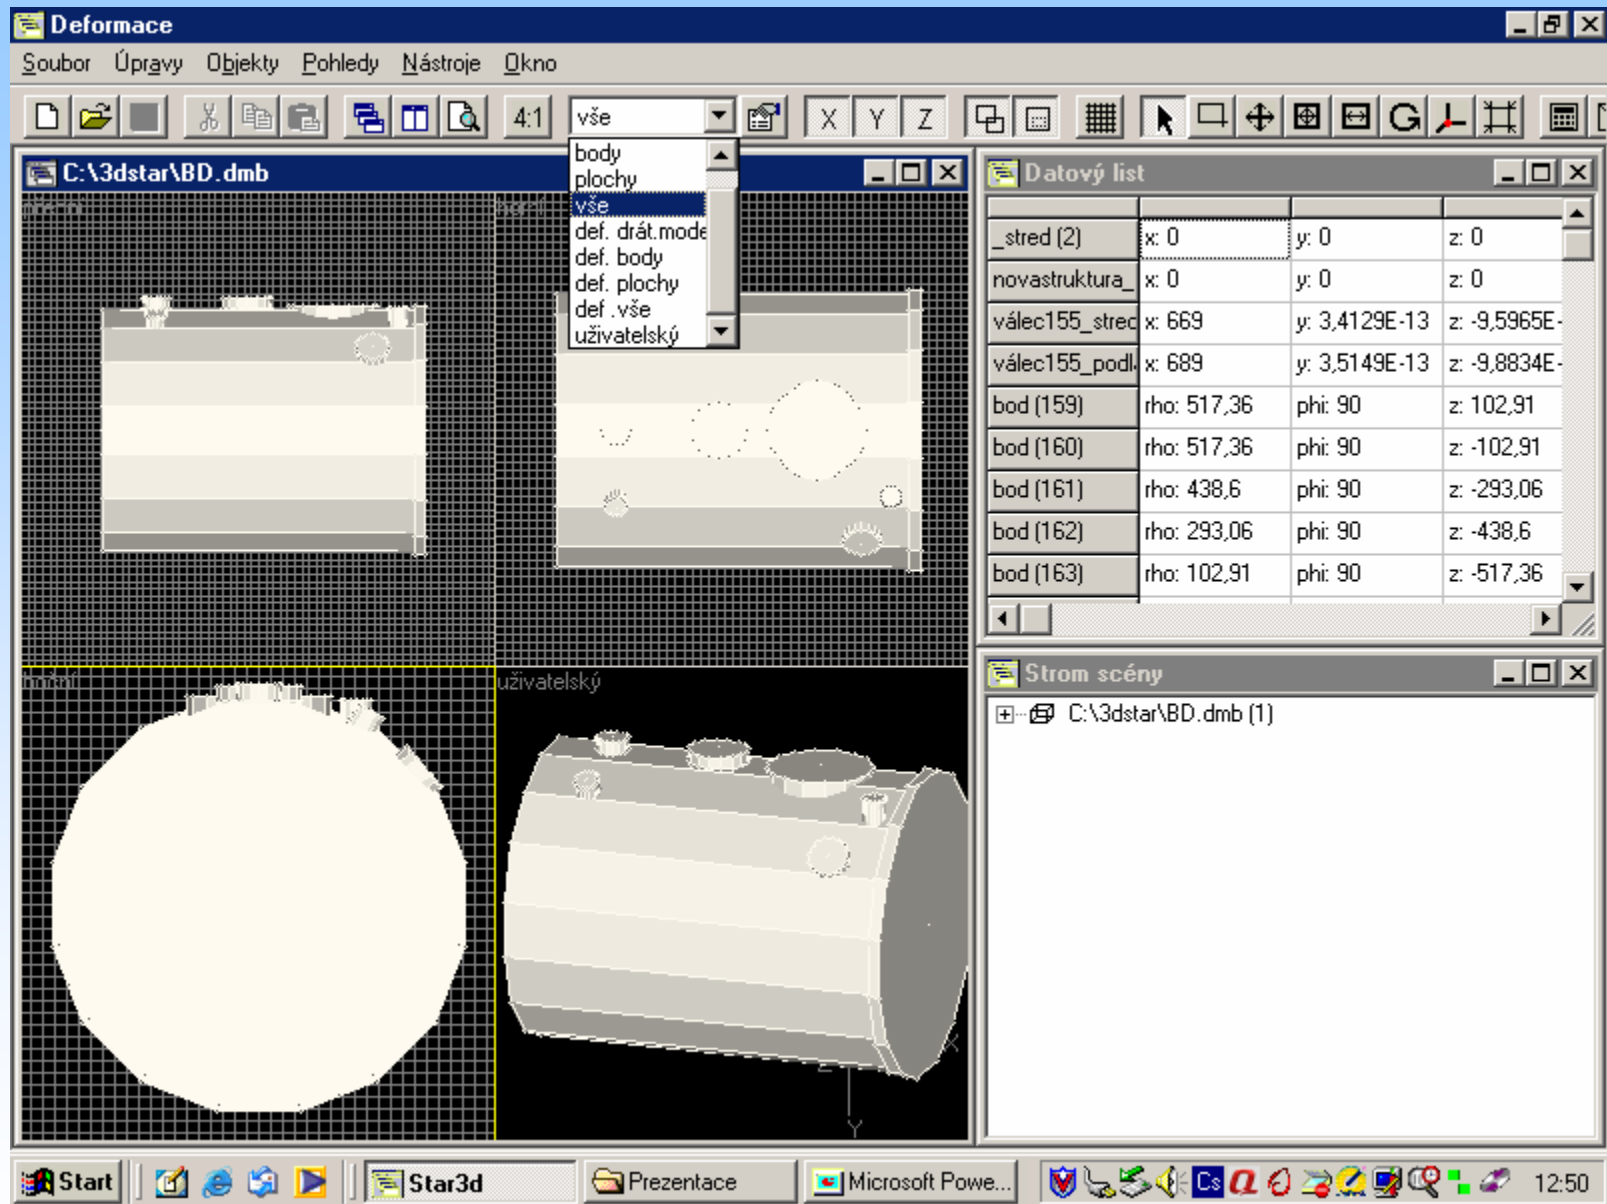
Deformace

Soubor Úpravy Objekty Pohledy Nástroje Okno

4:1 vše X Y Z

body
plochy
vše
def. drát.mode
def. body
def. plochy
def .vše
uživatelský

C:\3dstar\BD.dmb

přední horní

boční uživatelský

Datový list

| | | | |
|---|---|---|---|
| _stred (2) | x: 0 | y: 0 | z: 0 |
| novastruktura_ | x: 0 | y: 0 | z: 0 |
| válec155_stred | x: 669 | y: 3,4129E-13 | z: -9,5965E- |
| válec155_podl | x: 689 | y: 3,5149E-13 | z: -9,8834E- |
| bod (159) | rho: 517,36 | phi: 90 | z: 102,91 |
| bod (160) | rho: 517,36 | phi: 90 | z: -102,91 |
| bod (161) | rho: 438,6 | phi: 90 | z: -293,06 |
| bod (162) | rho: 293,06 | phi: 90 | z: -438,6 |
| bod (163) | rho: 102,91 | phi: 90 | z: -517,36 |

Strom scény

C:\3dstar\BD.dmb (1)

Start Star3d Prezentace Microsoft Powe... 12:50